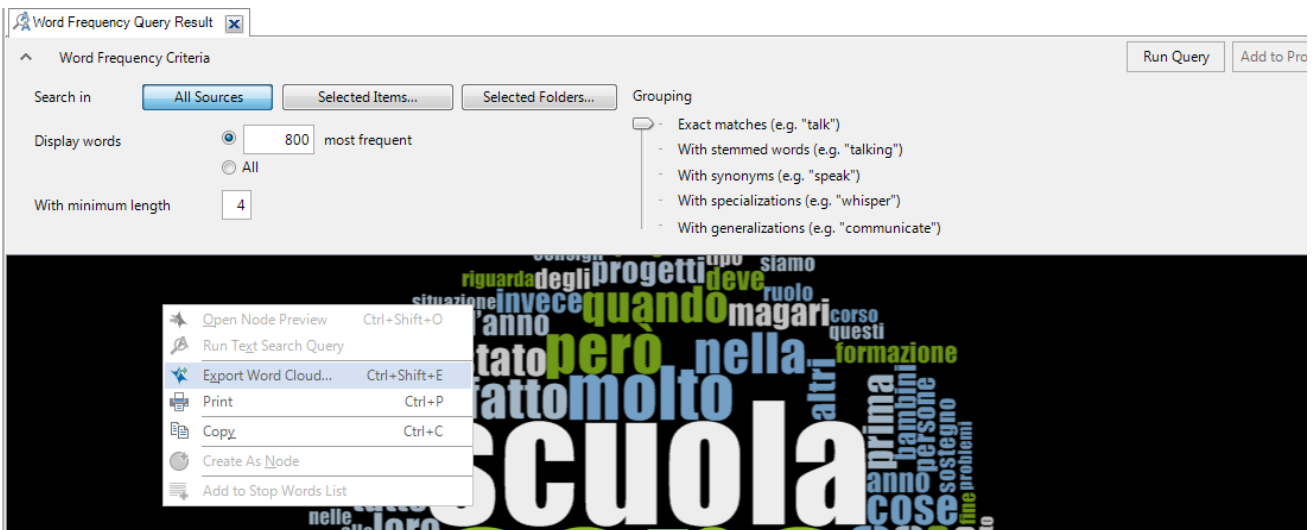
Word Frequency Query Result

Word Frequency Criteria

Run Query

Add to Pro

Search in

All Sources

Selected Items...

Selected Folders...

Grouping

Display words

800

most frequent

All

With minimum length

4

Exact matches (e.g. "talk")

With stemmed words (e.g. "talking")

With synonyms (e.g. "speak")

With specializations (e.g. "whisper")

With generalizations (e.g. "communicate")

riguarda degli progetti tipo deve siamo situazione invece quando ruolo magari corso questi l'anno stato però nella formazione altri fatto molto prima bambini persone sostegno problemi scuola anno cose fine nelle loro

Open Node Preview Ctrl+Shift+O

Run Text Search Query

Export Word Cloud... Ctrl+Shift+E

Print Ctrl+P

Copy Ctrl+C

Create As Node

Add to Stop Words List